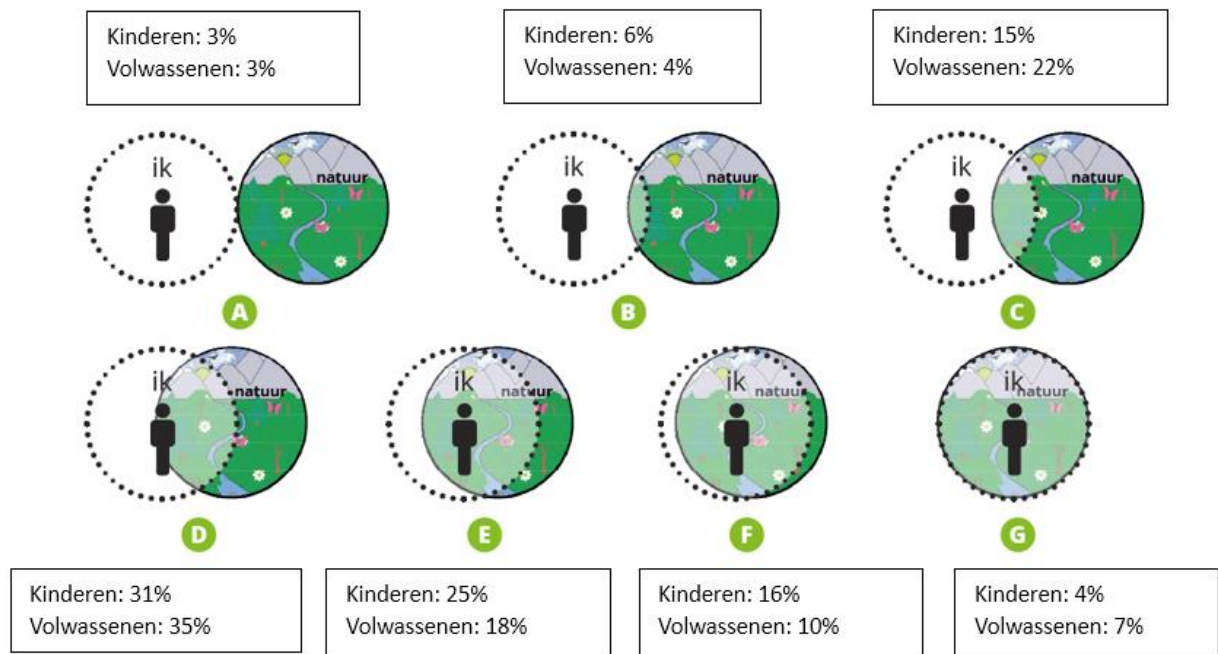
Kinderen: 3%
Volwassenen: 3%

ik
natuur
A

Kinderen: 6%
Volwassenen: 4%

ik
natuur
B

Kinderen: 15%
Volwassenen: 22%

ik
natuur
C

ik
natuur
D

Kinderen: 31%
Volwassenen: 35%

ik
natuur
E

Kinderen: 25%
Volwassenen: 18%

ik
natuur
F

Kinderen: 16%
Volwassenen: 10%

ik
natuur
G

Kinderen: 4%
Volwassenen: 7%